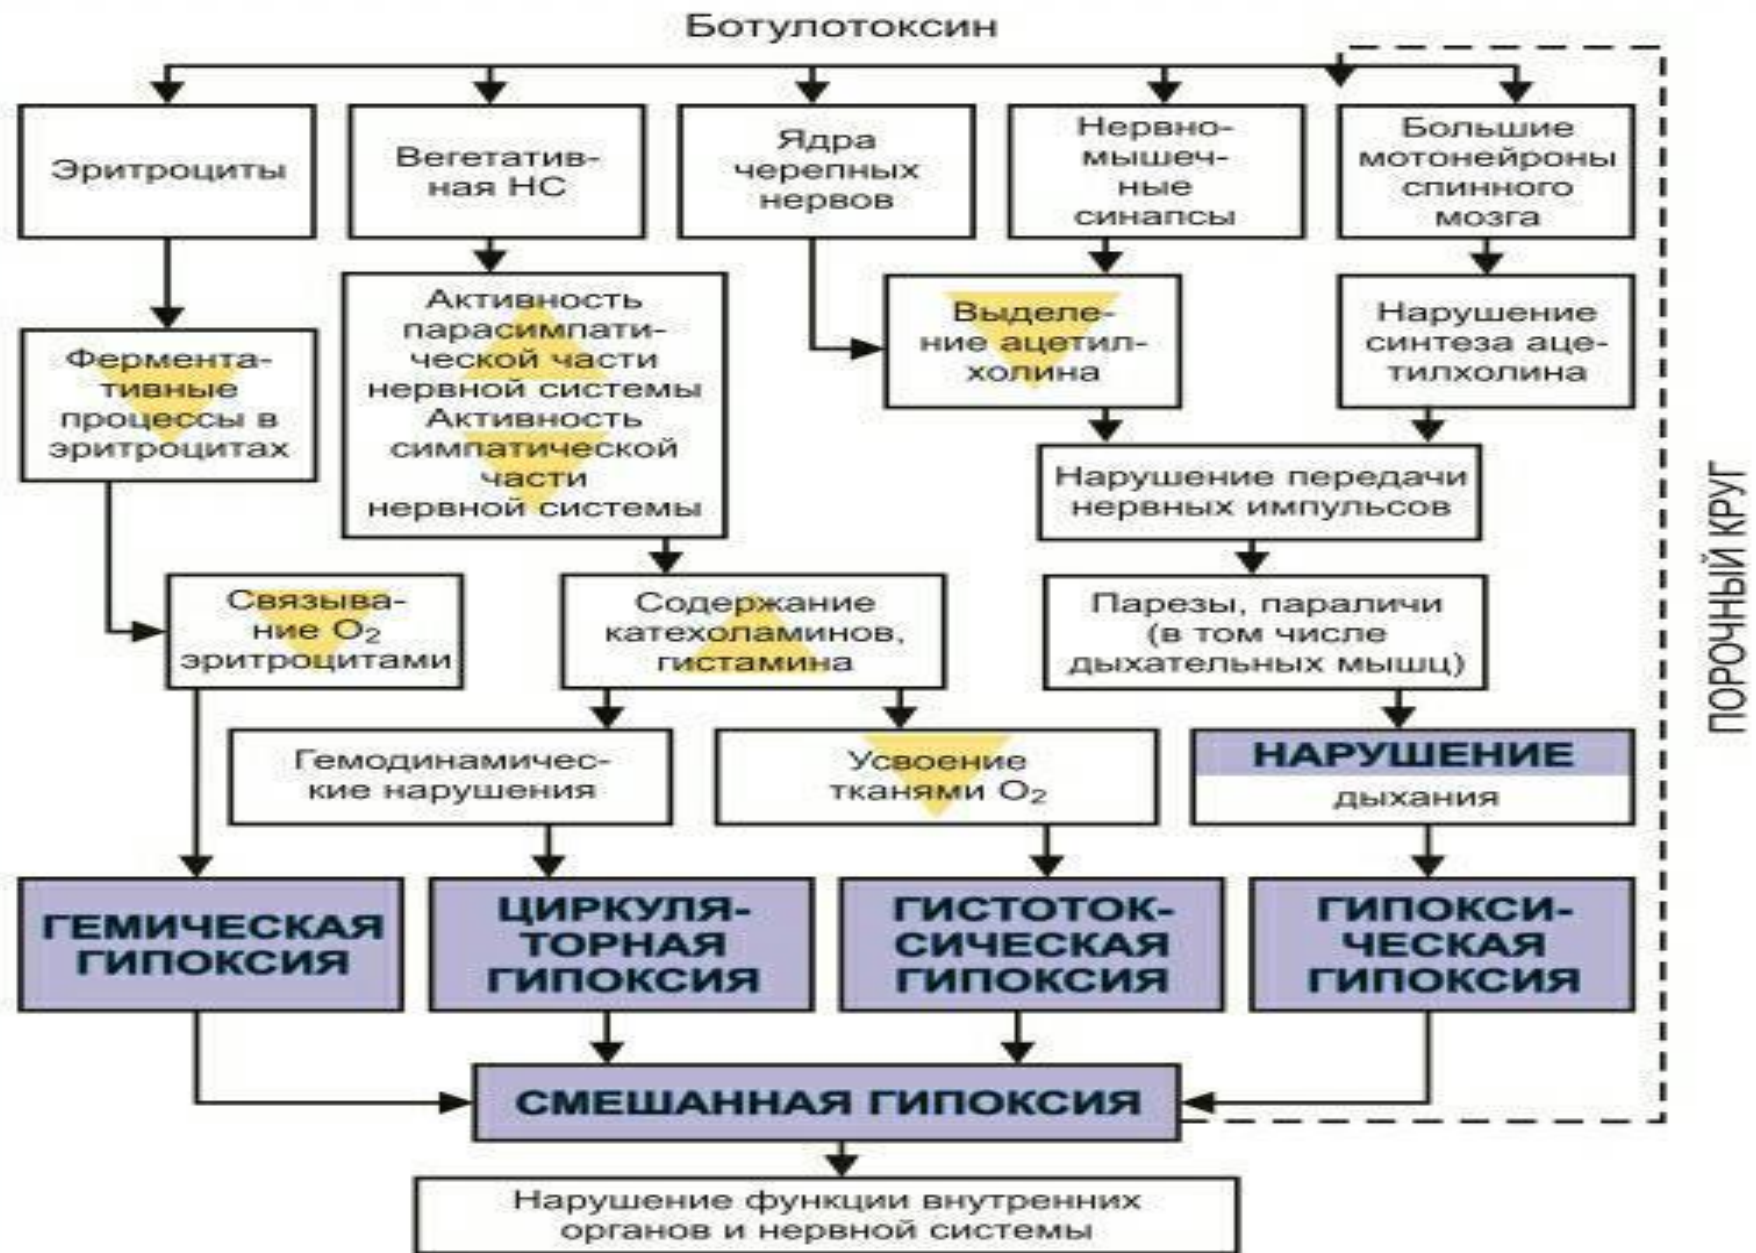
Ботулотоксин

Эритроциты

Вегетативная НС

Ядра черепных нервов

Нервно-мышечные синапсы

Большие мотонейроны спинного мозга

Ферментативные процессы в эритроцитах

Активность парасимпатической части нервной системы Активность симпатической части нервной системы

Выделение ацетилхолина

Нарушение синтеза ацетилхолина

Нарушение передачи нервных импульсов

Связывание $O_2$ эритроцитами

Содержание катехоламинов, гистамина

Парезы, параличи (в том числе дыхательных мышц)

Гемодинамические нарушения

Усвоение тканями $O_2$

НАРУШЕНИЕ дыхания

ПОРОЧНЫЙ КРУГ

ГЕМИЧЕСКАЯ ГИПОКСИЯ

ЦИРКУЛЯТОРНАЯ ГИПОКСИЯ

ГИСТОТОКСИЧЕСКАЯ ГИПОКСИЯ

ГИПОКСИЧЕСКАЯ ГИПОКСИЯ

СМЕШАННАЯ ГИПОКСИЯ

Нарушение функции внутренних органов и нервной системы